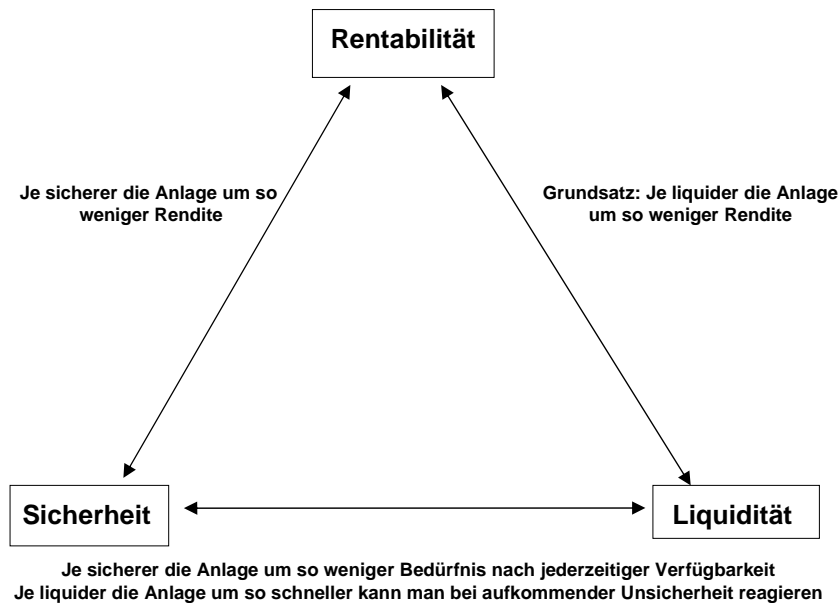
Rentabilität

Je sicherer die Anlage um so weniger Rendite

Grundsatz: Je liquider die Anlage um so weniger Rendite

Sicherheit

Liquidität

Je sicherer die Anlage um so weniger Bedürfnis nach jederzeitiger Verfügbarkeit
Je liquider die Anlage um so schneller kann man bei aufkommender Unsicherheit reagieren